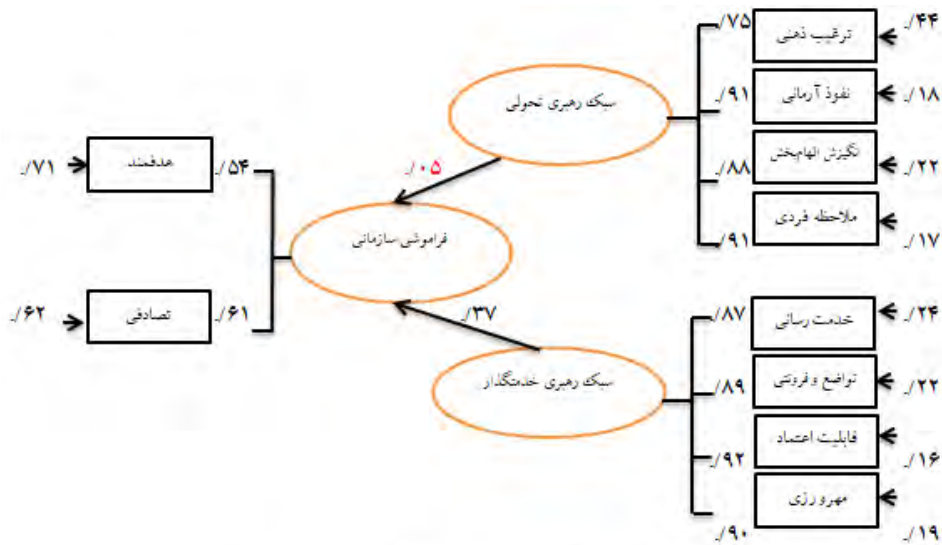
سبک رهبری تحولی

ترغیب ذهنی /۷۵ /۴۴
نفوذ آرمانی /۹۱ /۱۸
انگیزش الهام‌بخش /۸۸ /۲۲
ملاحظه فردی /۹۱ /۱۷

/۰۵

فراموشی سازمانی

هدفمند /۵۴ /۷۱
تصادفی /۶۱ /۶۲

/۳۷

سبک رهبری خدمتگذار

خدمت رسانی /۸۷ /۲۴
تواضع و فروتنی /۸۹ /۲۲
قابلیت اعتماد /۹۲ /۱۶
مهرورزی /۹۰ /۱۹